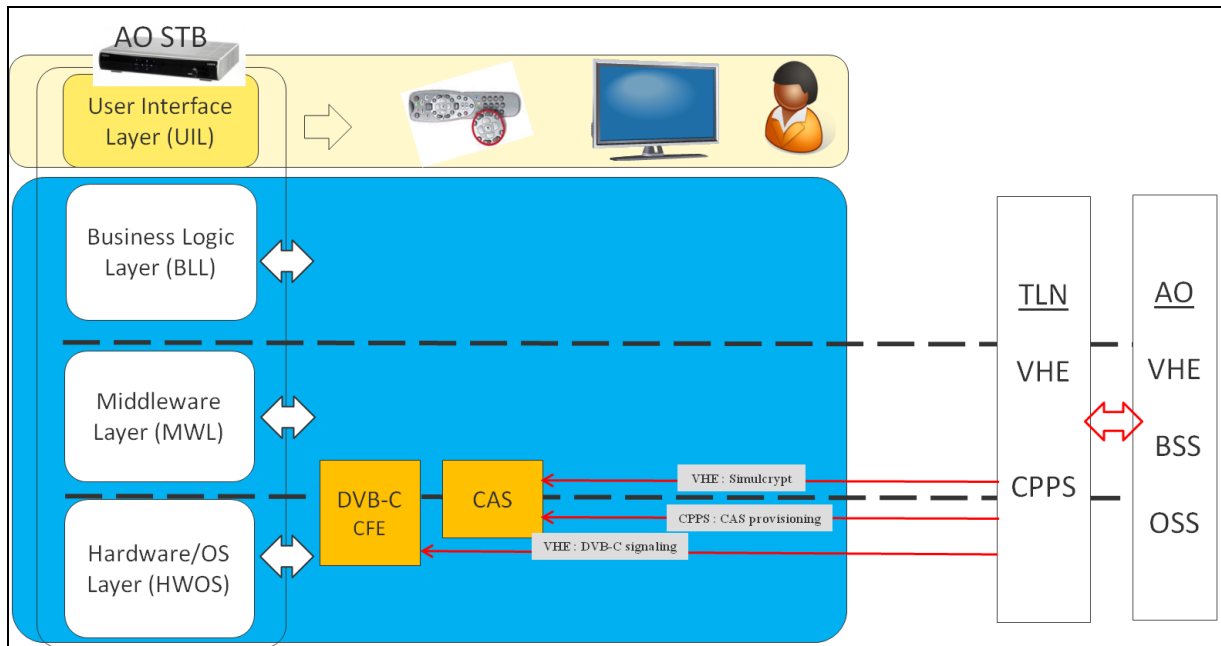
AO STB

User Interface Layer (UIL)

Business Logic Layer (BLL)

Middleware Layer (MWL)

Hardware/OS Layer (HWOS)

DVB-C CFE

CAS

VHE : Simulcrypt

CPPS : CAS provisioning

VHE : DVB-C signaling

TLN

VHE

CPPS

AO

VHE

BSS

OSS